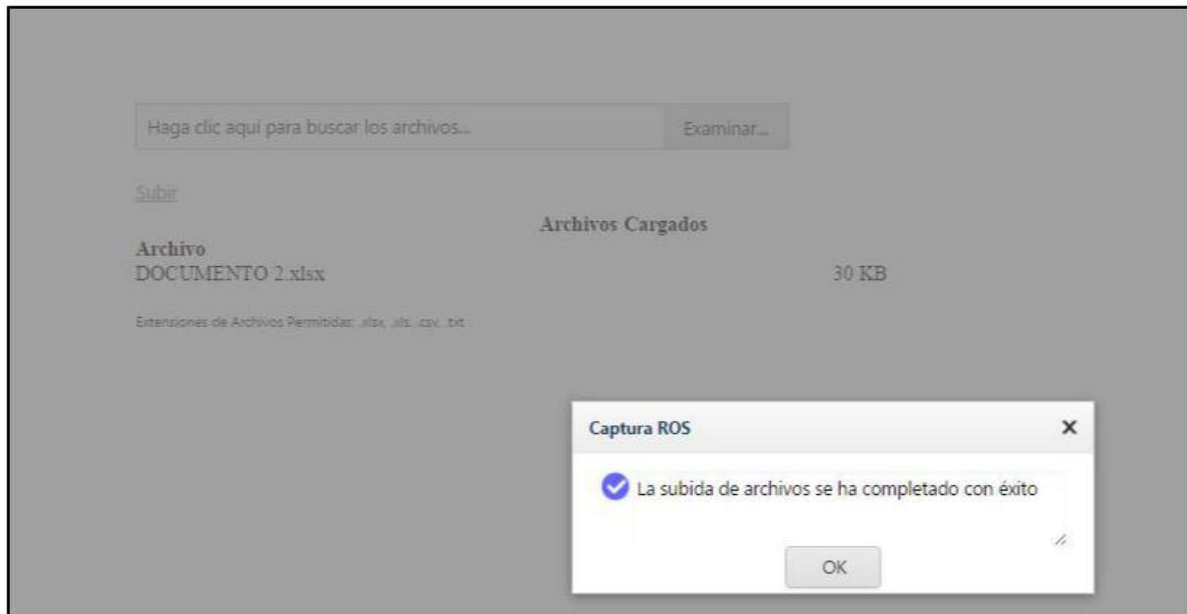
Haga clic aquí para buscar los archivos...

Examinar...

Subir

Archivos Cargados

Archivo
DOCUMENTO 2.xlsx

30 KB

Extensiones de Archivos Permitidas: .xlsx, .xls, .csv, .txt

Captura ROS

×

La subida de archivos se ha completado con éxito

OK